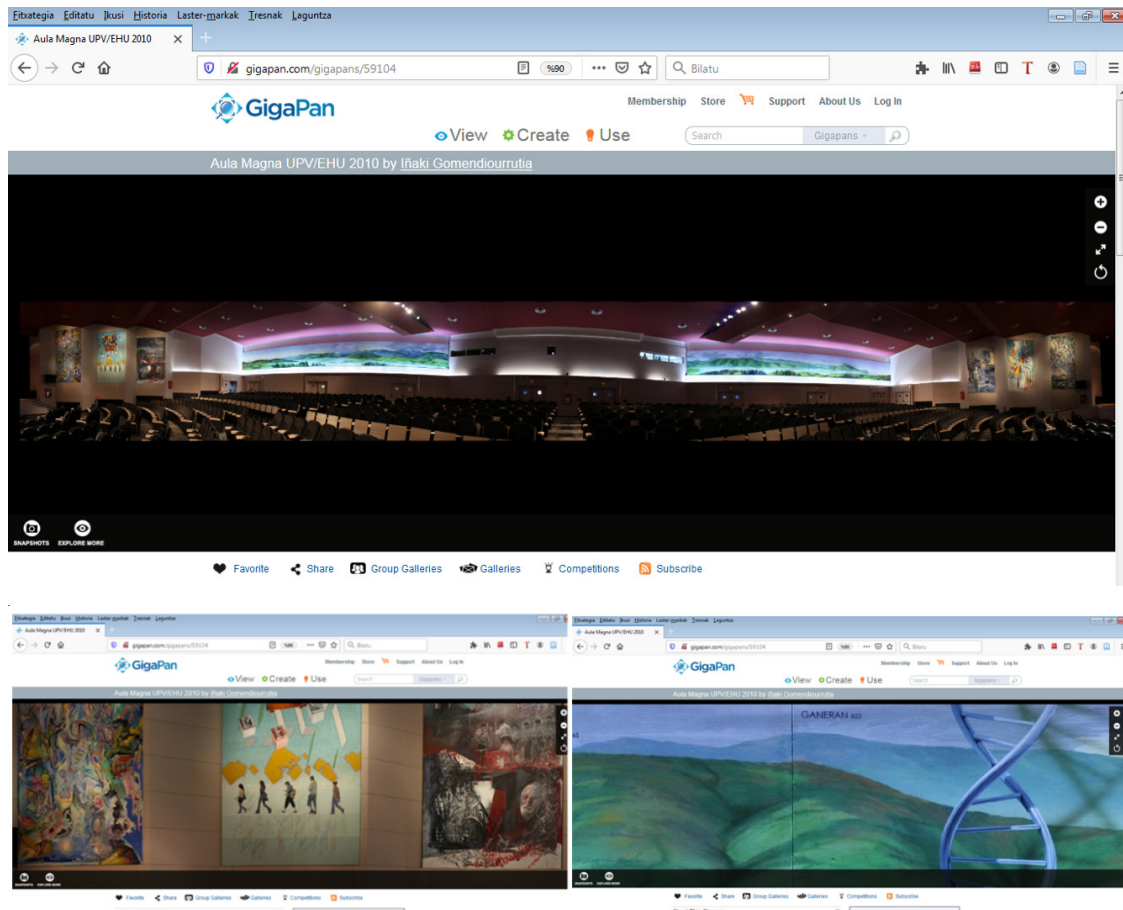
Fitxategia Editatu Ikusi Historia Laster-markak Tresnak Laguntza

Aula Magna UPV/EHU 2010

gigapan.com/gigapans/59104

%90

Bilatu

GigaPan

Membership Store Support About Us Log In

View Create Use

Search Gigapans

Aula Magna UPV/EHU 2010 by Iñaki Gomendiourrutia

SNAPSHOTS EXPLORE MORE

Favorite Share Group Galleries Galleries Competitions Subscribe

Fitxategia Editatu Ikusi Historia Laster-markak Tresnak Laguntza

Aula Magna UPV/EHU 2010

gigapan.com/gigapans/59104

Bilatu

GigaPan

Membership Store Support About Us Log In

View Create Use

Aula Magna UPV/EHU 2010 by Iñaki Gomendiourrutia

Favorite Share Group Galleries Galleries Competitions Subscribe

Fitxategia Editatu Ikusi Historia Laster-markak Tresnak Laguntza

Aula Magna UPV/EHU 2010

gigapan.com/gigapans/59104

Bilatu

GigaPan

Membership Store Support About Us Log In

View Create Use

Aula Magna UPV/EHU 2010 by Iñaki Gomendiourrutia

GANERAN

Favorite Share Group Galleries Galleries Competitions Subscribe